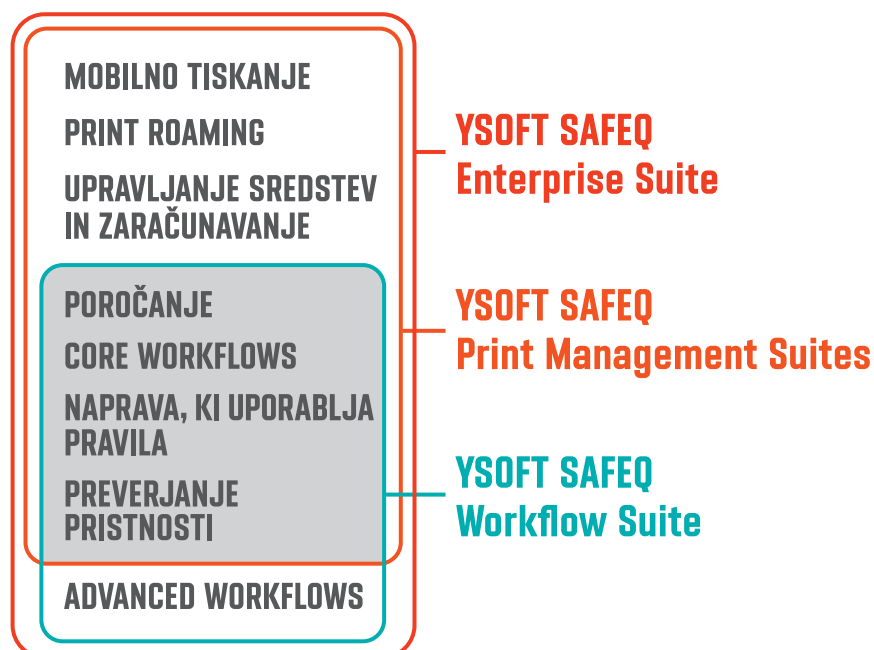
MOBILNO TISKANJE

PRINT ROAMING

UPRAVLJANJE SREDSTEV IN ZARAČUNAVANJE

POROČANJE

CORE WORKFLOWS

NAPRAVA, KI UPORABLJA PRAVILA

PREVERJANJE PRISTNOSTI

ADVANCED WORKFLOWS

YSOFT SAFEQ
Enterprise Suite

YSOFT SAFEQ
Print Management Suites

YSOFT SAFEQ
Workflow Suite